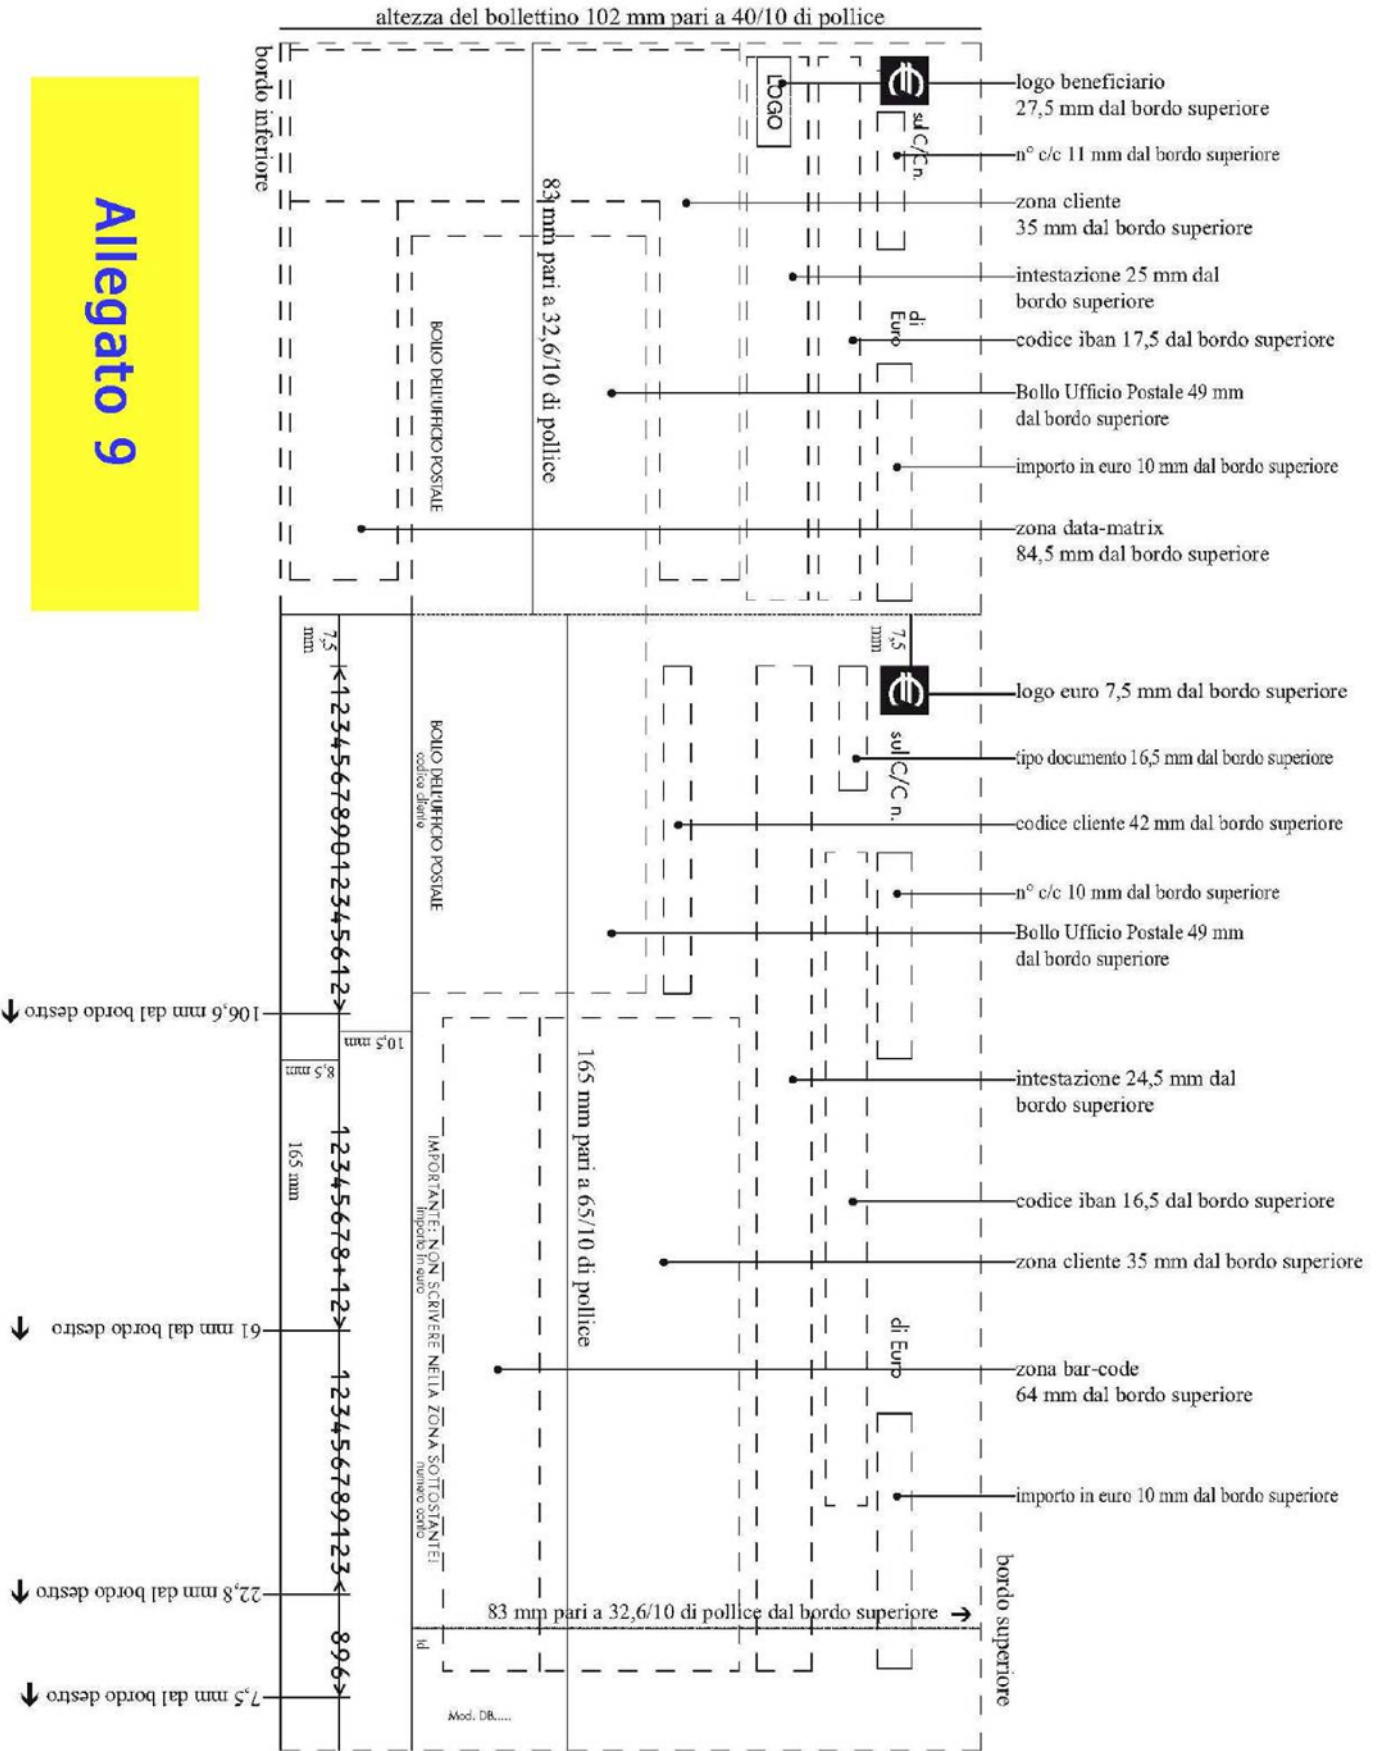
Allegato 9

altezza del bollettino 102 mm pari a 40/10 di pollice

bordo inferiore

LOGO

sul C/C n.

di Euro

BOLLO DELL'UFFICIO POSTALE

83 mm pari a 32,6/10 di pollice

logo beneficiario
27,5 mm dal bordo superiore

n° c/c 11 mm dal bordo superiore

zona cliente
35 mm dal bordo superiore

intestazione 25 mm dal bordo superiore

codice iban 17,5 dal bordo superiore

Bollo Ufficio Postale 49 mm dal bordo superiore

importo in euro 10 mm dal bordo superiore

zona data-matrix
84,5 mm dal bordo superiore

7,5 mm

7,5 mm

<12345678901234561 2>

BOLLO DELL'UFFICIO POSTALE
codice cliente

sul C/C n.

logo euro 7,5 mm dal bordo superiore

tipo documento 16,5 mm dal bordo superiore

codice cliente 42 mm dal bordo superiore

n° c/c 10 mm dal bordo superiore

Bollo Ufficio Postale 49 mm dal bordo superiore

106,6 mm dal bordo destro

10,5 mm

8,5 mm

165 mm

12345678+12>

IMPORTANTE: NON SCRIVERE NELLA ZONA SOTTOSTANTE!
importo in euro
numero conto

165 mm pari a 65/10 di pollice

di Euro

intestazione 24,5 mm dal bordo superiore

codice iban 16,5 dal bordo superiore

zona cliente 35 mm dal bordo superiore

61 mm dal bordo destro

zona bar-code
64 mm dal bordo superiore

123456789123<

importo in euro 10 mm dal bordo superiore

22,8 mm dal bordo destro

83 mm pari a 32,6/10 di pollice dal bordo superiore →

bordo superiore

896>

7,5 mm dal bordo destro

td

Mod. DB.....